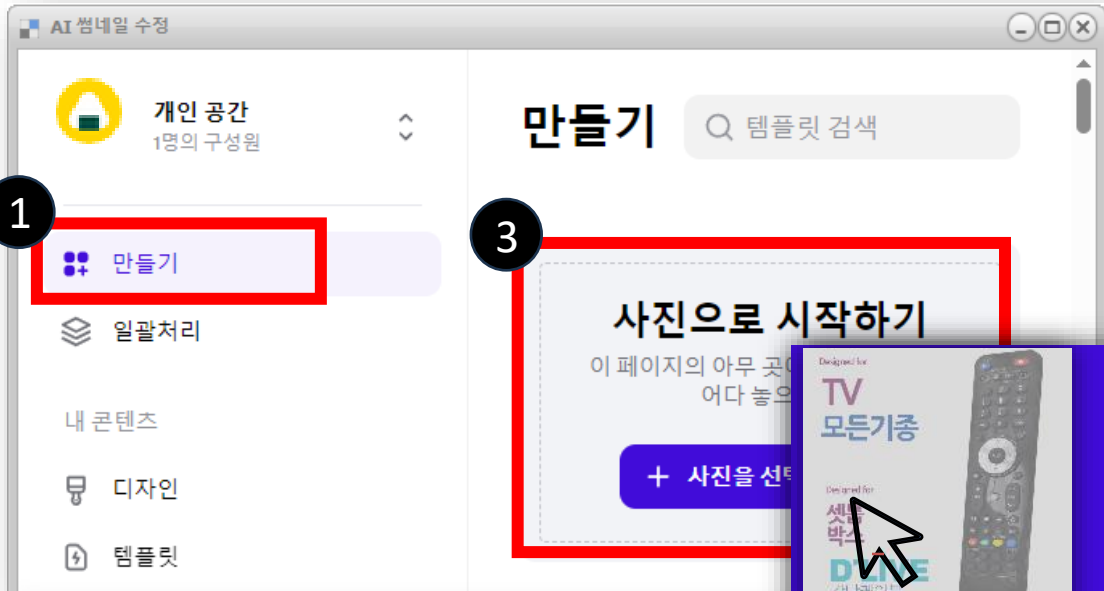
AI 썸네일 수정

개인 공간
1명의 구성원

1

만들기

일괄처리

내 콘텐츠

디자인

템플릿

만들기

템플릿 검색

3

사진으로 시작하기

이 페이지의 아무 곳에 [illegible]
어다 놓으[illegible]

+ 사진을 선택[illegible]

Designed for
TV
모든기종

Designed for
셋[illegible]
박스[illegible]

D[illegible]